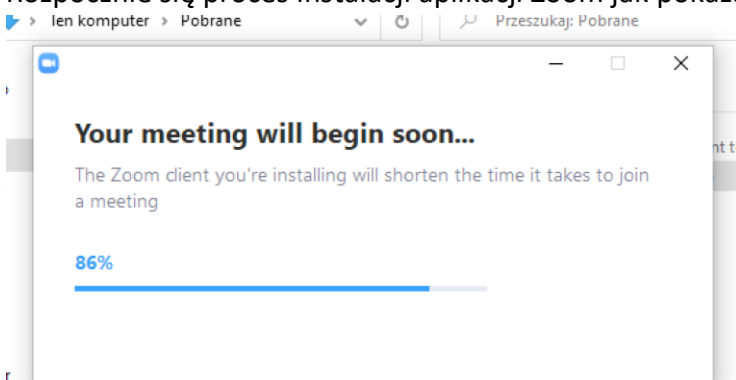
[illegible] się proces instalacji aplikacji Zoom jak pokaz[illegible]

> Ten komputer > Pobrane

Przeszukaj: Pobrane

Your meeting will begin soon...

The Zoom client you're installing will shorten the time it takes to join a meeting

86%

nt t